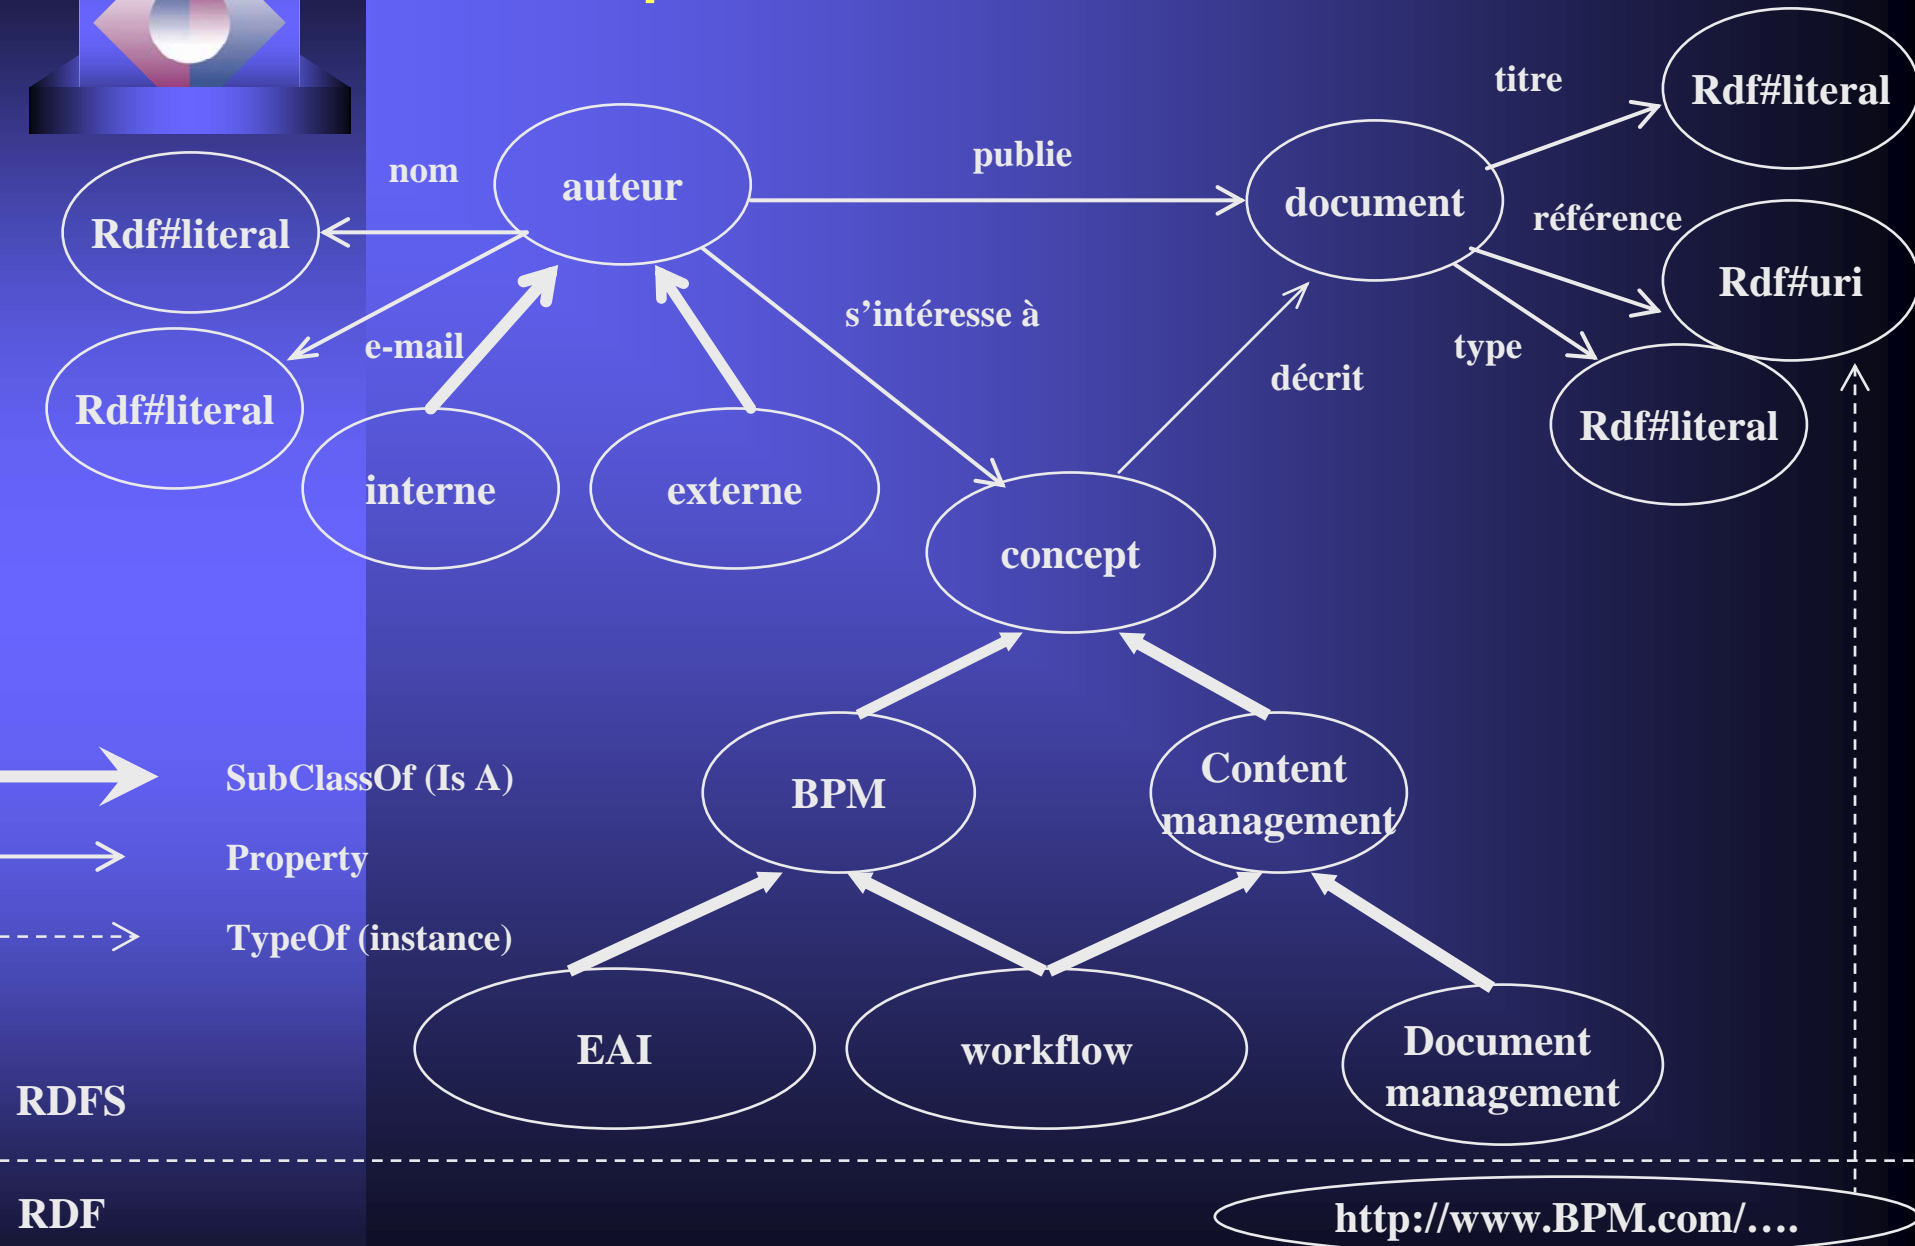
titre

Rdf#literal

nom

auteur

publie

document

Rdf#literal

référence

Rdf#uri

s'intéresse à

e-mail

type

Rdf#literal

décrit

Rdf#literal

interne

externe

concept

SubClassOf (Is A)

BPM

Content management

Property

TypeOf (instance)

EAI

workflow

Document management

RDFS

RDF

http://www.BPM.com/….